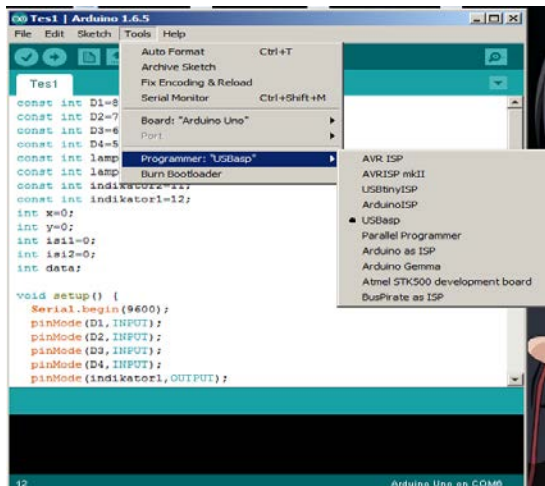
Tes1 | Arduino 1.6.5

File Edit Sketch Tools Help

Tes1

Auto Format Ctrl+T
Archive Sketch
Fix Encoding & Reload
Serial Monitor Ctrl+Shift+M
Board: "Arduino Uno"
Port
Programmer: "USBasp"
Burn Bootloader

AVR ISP
AVRISP mkII
USBtinyISP
ArduinoISP
USBasp
Parallel Programmer
Arduino as ISP
Arduino Gemma
Atmel STK500 development board
BusPirate as ISP

const int D1=8
const int D2=7
const int D3=6
const int D4=5
const int lamp
const int lamp
const int indikator2=11;
const int indikator1=12;
int x=0;
int y=0;
int isi1=0;
int isi2=0;
int data;

void setup() {
Serial.begin(9600);
pinMode(D1,INPUT);
pinMode(D2,INPUT);
pinMode(D3,INPUT);
pinMode(D4,INPUT);
pinMode(indikator1,OUTPUT);

12

Arduino Uno on COM6